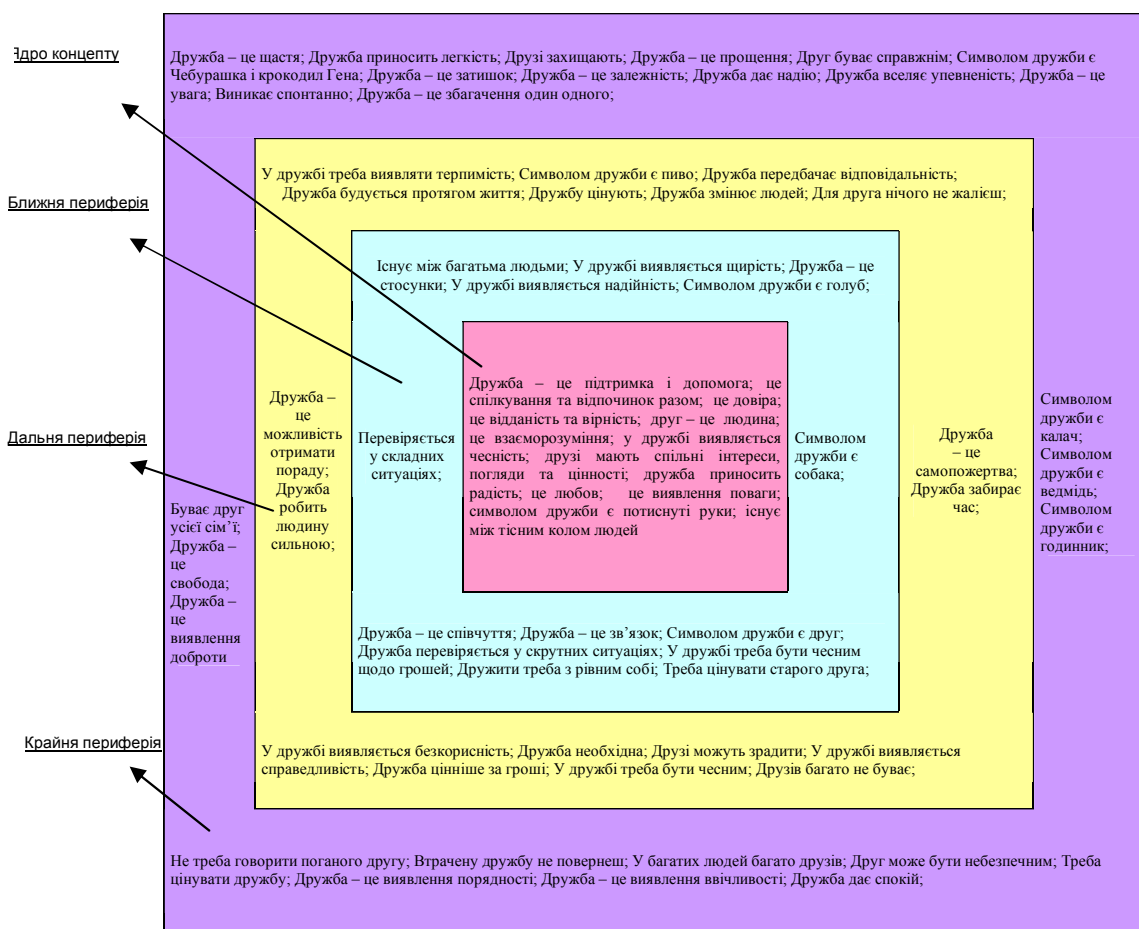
Ядро концепту

Ближня периферія

Дальня периферія

Крайня периферія

Дружба – це щастя; Дружба приносить легкість; Друзі захищають; Дружба – це прощення; Друг буває справжнім; Символом дружби є Чебурашка і крокодил Гена; Дружба – це затишок; Дружба – це залежність; Дружба дає надію; Дружба вселяє упевненість; Дружба – це увага; Виникає спонтанно; Дружба – це збагачення один одного;

У дружбі треба виявляти терпимість; Символом дружби є пиво; Дружба передбачає відповідальність; Дружба будується протягом життя; Дружбу цінують; Дружба змінює людей; Для друга нічого не жалієш;

Існує між багатьма людьми; У дружбі виявляється щирість; Дружба – це стосунки; У дружбі виявляється надійність; Символом дружби є голуб;

Дружба – це можливість отримати пораду; Дружба робить людину сильною;

Перевіряється у складних ситуаціях;

Дружба – це підтримка і допомога; це спілкування та відпочинок разом; це довіра; це відданість та вірність; друг – це людина; це взаєморозуміння; у дружбі виявляється чесність; друзі мають спільні інтереси, погляди та цінності; дружба приносить радість; це любов; це виявлення поваги; символом дружби є потиснуті руки; існує між тісним колом людей

Символом дружби є собака;

Дружба – це самопожертва; Дружба забирає час;

Символом дружби є калач; Символом дружби є ведмідь; Символом дружби є годинник;

Буває друг усієї сім'ї; Дружба – це свобода; Дружба – це виявлення доброти

Дружба – це співчуття; Дружба – це зв'язок; Символом дружби є друг; Дружба перевіряється у скрутних ситуаціях; У дружбі треба бути чесним щодо грошей; Дружити треба з рівним собі; Треба цінувати старого друга;

У дружбі виявляється безкорисність; Дружба необхідна; Друзі можуть зрадити; У дружбі виявляється справедливість; Дружба цінніше за гроші; У дружбі треба бути чесним; Друзів багато не буває;

Не треба говорити поганого другу; Втрачену дружбу не повернеш; У багатих людей багато друзів; Друг може бути небезпечним; Треба цінувати дружбу; Дружба – це виявлення порядності; Дружба – це виявлення ввічливості; Дружба дає спокій;